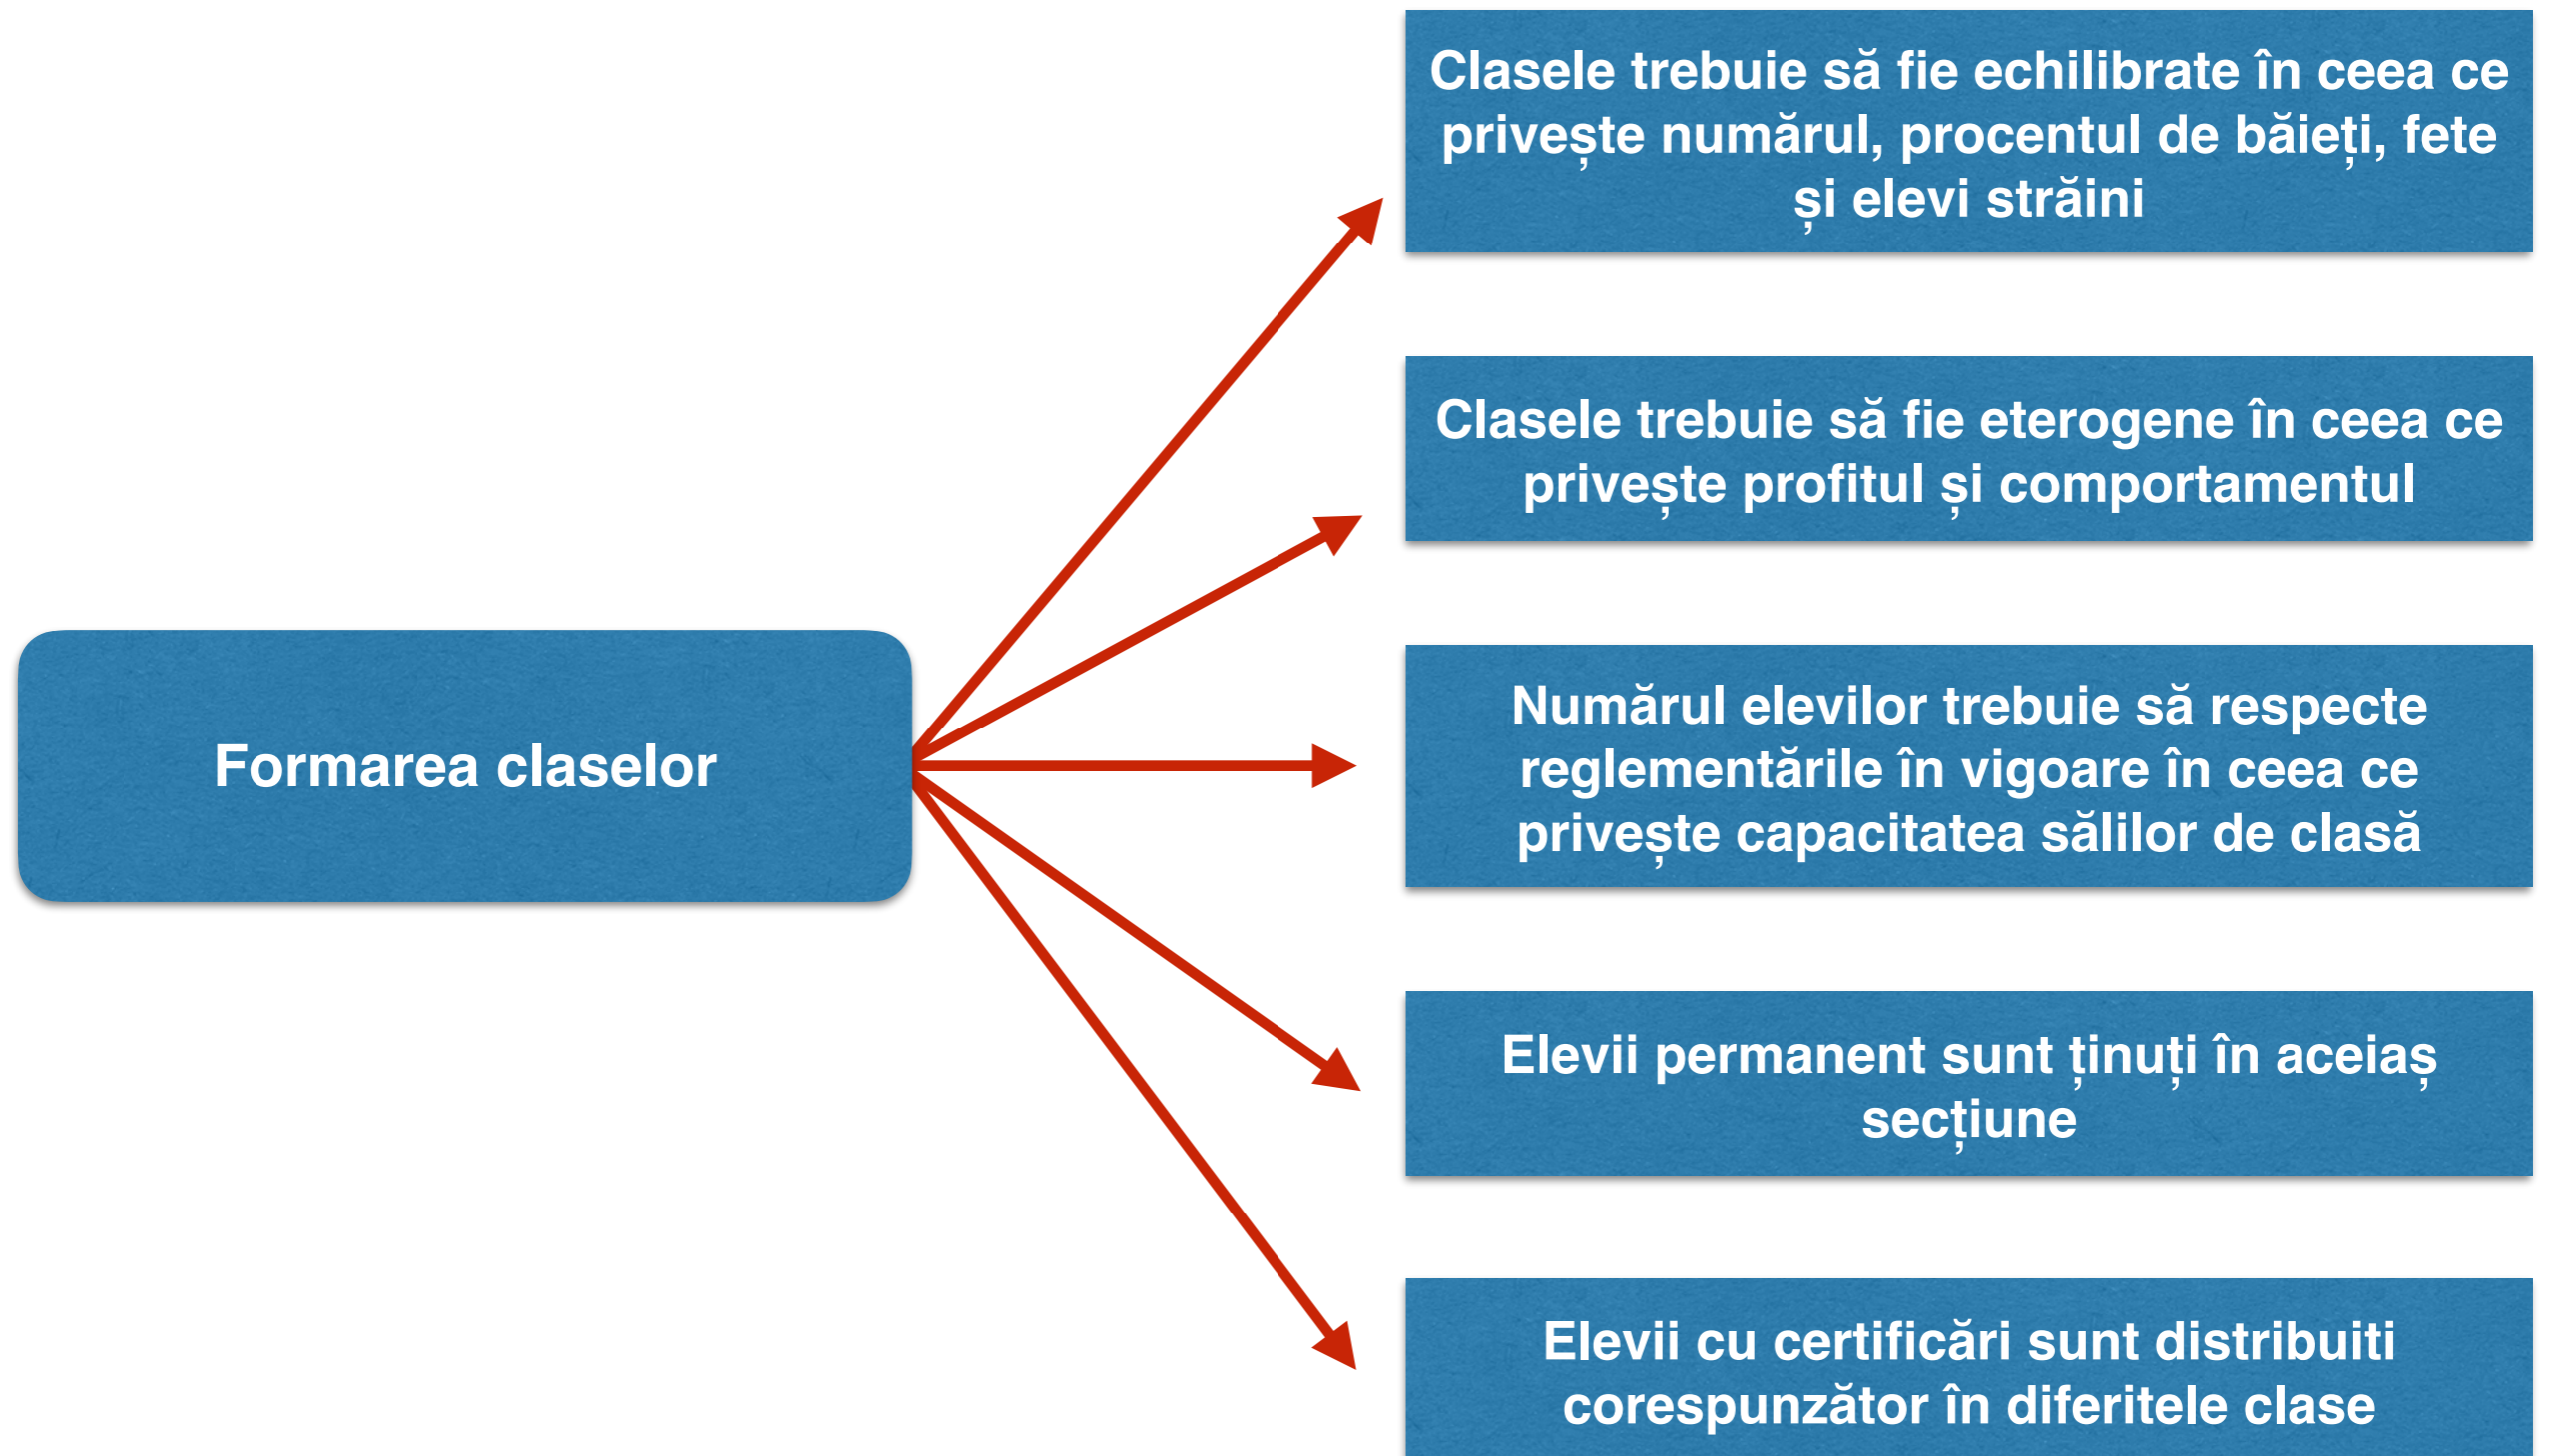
Formarea claselor

Clasele trebuie să fie echilibrate în ceea ce privește numărul, procentul de băieți, fete și elevi străini

Clasele trebuie să fie eterogene în ceea ce privește profitul și comportamentul

Numărul elevilor trebuie să respecte reglementările în vigoare în ceea ce privește capacitatea sălilor de clasă

Elevii permanent sunt ținuți în aceiaș secțiune

Elevii cu certificări sunt distribuiti corespunzător în diferitele clase